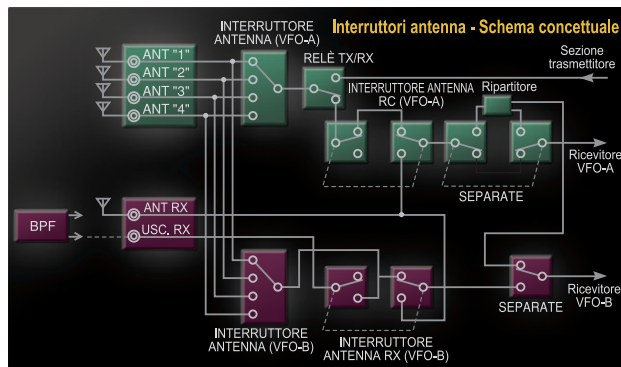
Interruttori antenna - Schema concettuale

INTERRUTTORE ANTENNA (VFO-A)

ANT "1"
ANT "2"
ANT "3"
ANT "4"

RELÈ TX/RX

Sezione trasmettitore

INTERRUTTORE ANTENNA RC (VFO-A)

Ripartitore

Ricevitore VFO-A

SEPARATE

BPF

ANT RX
USC. RX

SEPARATE

Ricevitore VFO-B

INTERRUTTORE ANTENNA (VFO-B)

INTERRUTTORE ANTENNA RX (VFO-B)